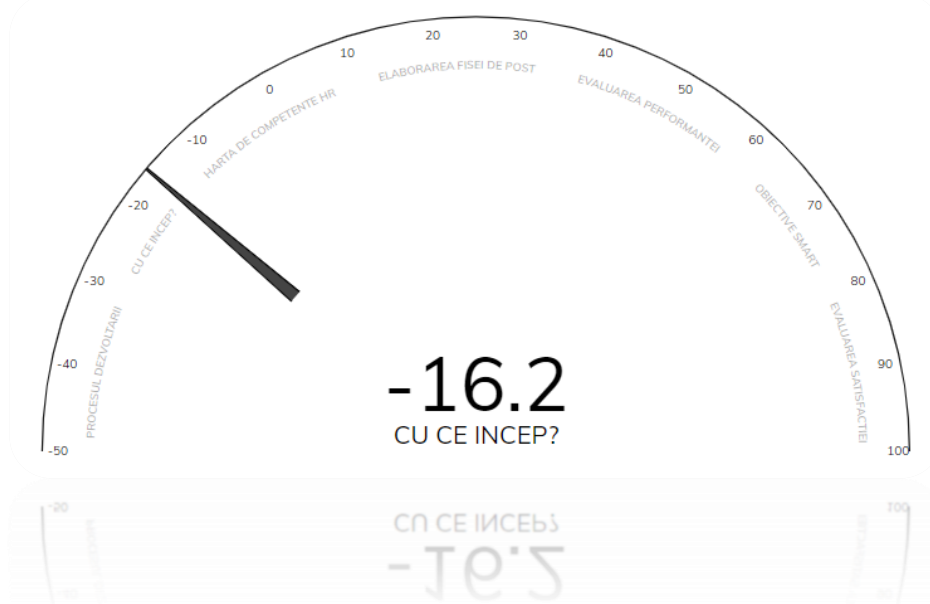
10
20
30
40
50
0
-10
60
-20
70
-30
80
-40
90
-50
100

HARTA DE COMPETENTE HR
ELABORAREA FISEI DE POST
EVALUAREA PERFORMANTEI
CU CE INCEP?
OBIECTIVE SMART
PROCESUL DEZVOLTARII
EVALUAREA SATISFACTIEI

-16.2
CU CE INCEP?